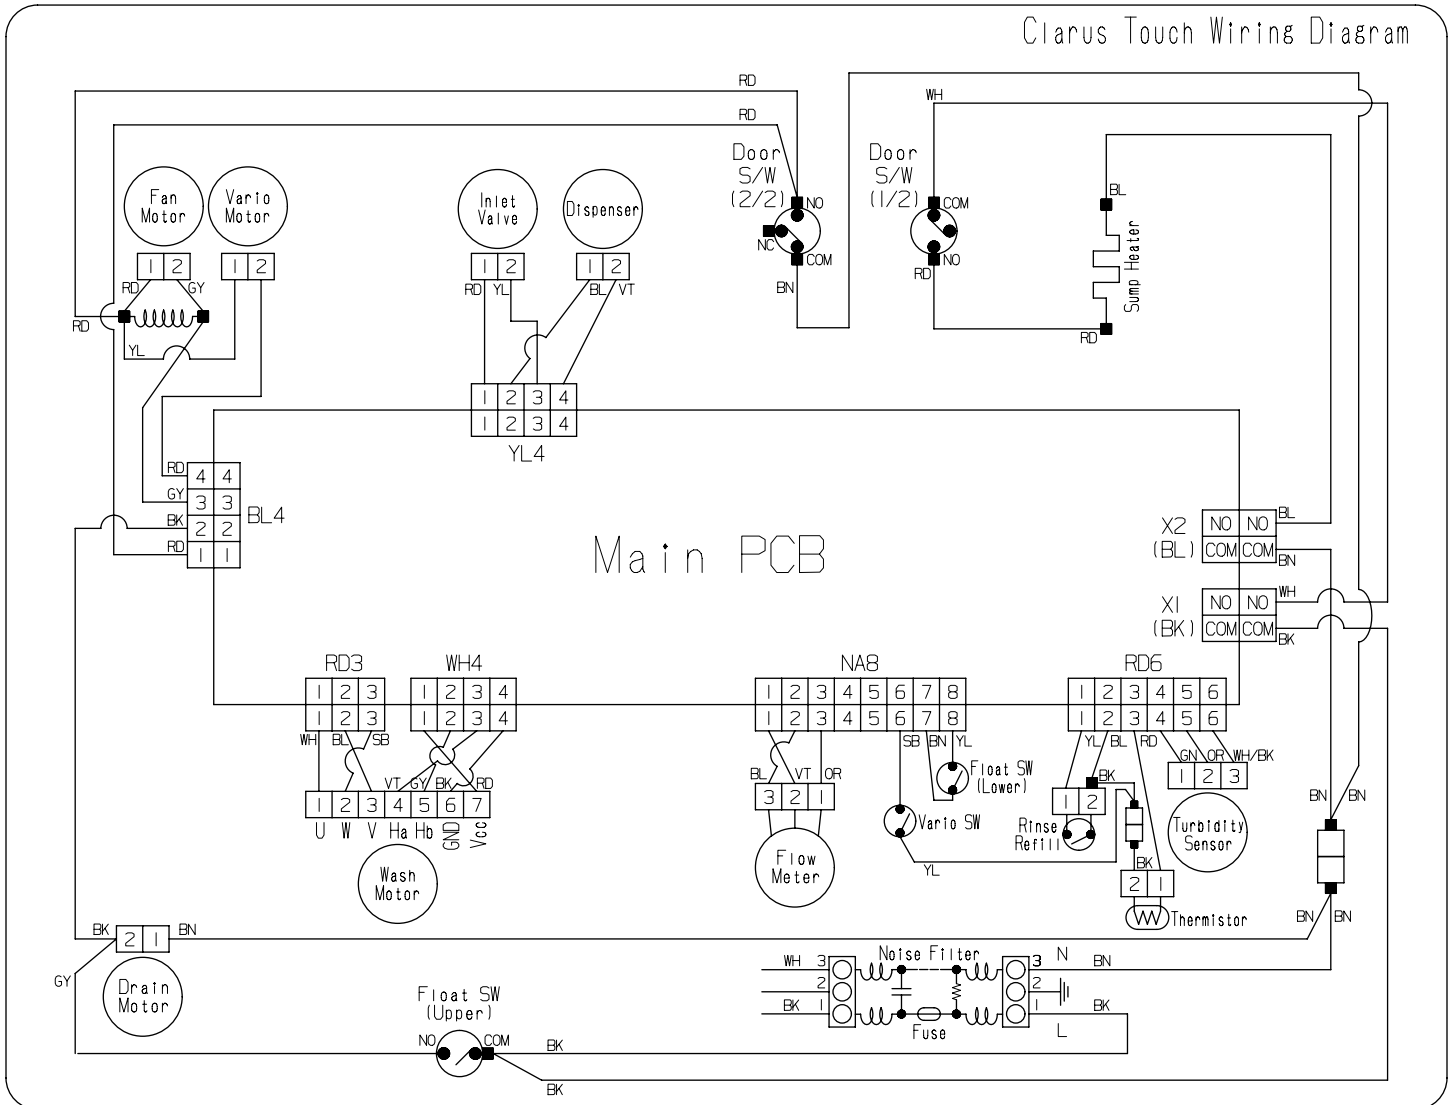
Clarus Touch Wiring Diagram

RD
RD
WH

Door S/W (2/2)
NO
NC
COM
BN

Door S/W (1/2)
COM
NO
RD

BL
Sump Heater
RD

Fan Motor
Vario Motor
1 2
1 2
RD GY
RD
YL

Inlet Valve
Dispenser
1 2
1 2
RD YL
BL VT

1 2 3 4
1 2 3 4
YL4

RD 4 4
GY 3 3
BK 2 2
RD 1 1
BL4

Main PCB

X2 (BL)
NO NO
COM COM
BL
BN

X1 (BK)
NO NO
COM COM
WH
BK

RD3
1 2 3
1 2 3
WH BL SB

WH4
1 2 3 4
1 2 3 4
VT GY BK RD

1 2 3 4 5 6 7
U W V Ha Hb GND Vcc
Wash Motor

NA8
1 2 3 4 5 6 7 8
1 2 3 4 5 6 7 8
BL VT OR
3 2 1
Flow Meter
SB BN YL
Float SW (Lower)
Vario SW
YL

RD6
1 2 3 4 5 6
1 2 3 4 5 6
YL BL RD
GN OR WH/BK
1 2 3
Turbidity Sensor
BK
1 2
Rinse Refill
BK
2 1
Thermistor

BN BN
BN BN

BK 2 1 BN
GY
Drain Motor

Float SW (Upper)
NO COM
BK
BK

Noise Filter
WH 3
2
BK 1
Fuse
3 N BN
2
1 BK
L